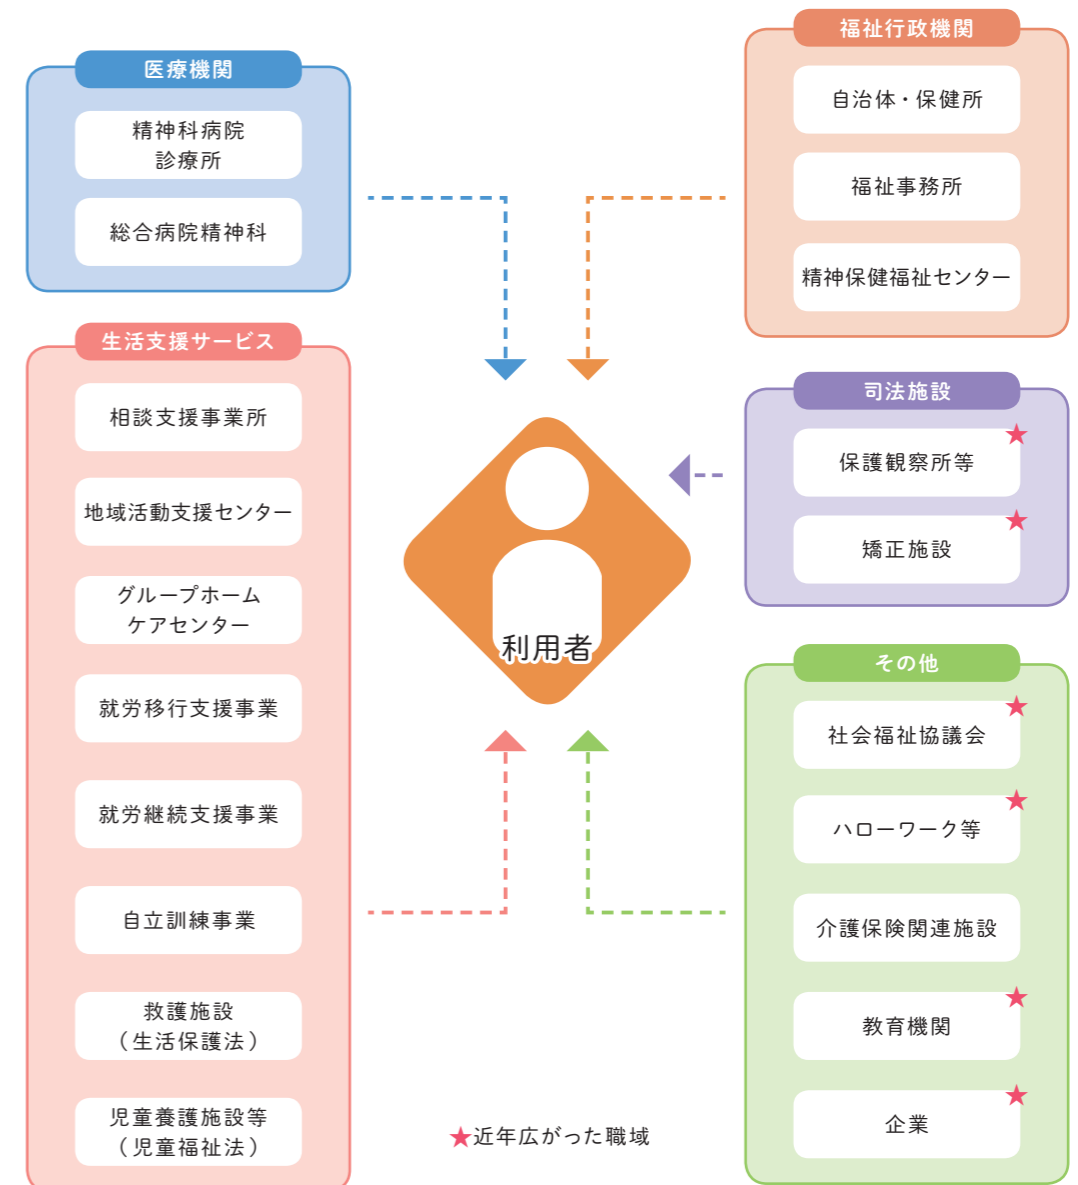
医療機関

精神科病院
診療所

総合病院精神科

福祉行政機関

自治体・保健所

福祉事務所

精神保健福祉センター

生活支援サービス

相談支援事業所

地域活動支援センター

グループホーム
ケアセンター

就労移行支援事業

就労継続支援事業

自立訓練事業

救護施設
（生活保護法）

児童養護施設等
（児童福祉法）

利用者

司法施設

★
保護観察所等

★
矯正施設

その他

★
社会福祉協議会

★
ハローワーク等

介護保険関連施設

★
教育機関

★
企業

★近年広がった職域